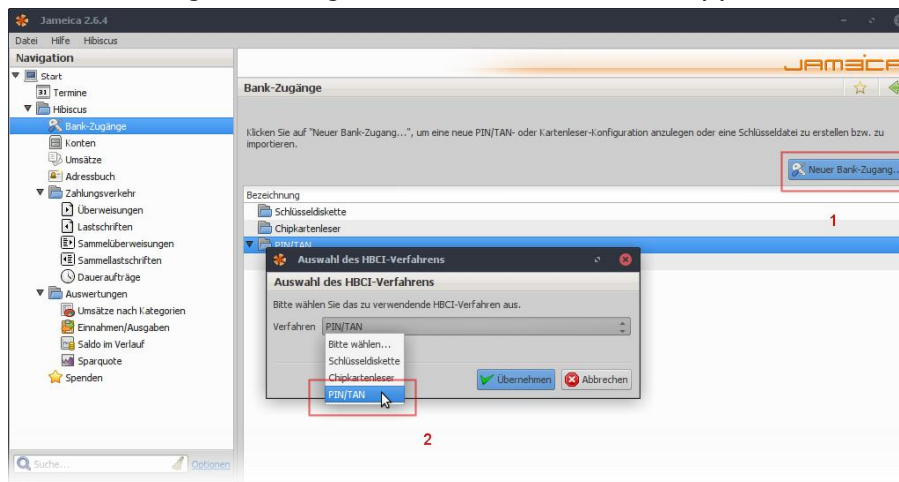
Jameica 2.6.4

Datei Hilfe Hibiscus

Navigation

Start
Termine
Hibiscus
Bank-Zugänge
Konten
Umsätze
Adressbuch
Zahlungsverkehr
Überweisungen
Lastschriften
Sammelüberweisungen
Sammellastschriften
Daueraufträge
Auswertungen
Umsätze nach Kategorien
Einnahmen/Ausgaben
Saldo im Verlauf
Sparquote
Spenden

Suche...
Optionen

JAMEICA

Bank-Zugänge

Klicken Sie auf "Neuer Bank-Zugang...", um eine neue PIN/TAN- oder Kartenleser-Konfiguration anzulegen oder eine Schlüsseldatei zu erstellen bzw. zu importieren.

Neuer Bank-Zugang...

Bezeichnung
Schlüsseldiskette
Chipkartenleser
PIN/TAN

1

Auswahl des HBCI-Verfahrens

Auswahl des HBCI-Verfahrens

Bitte wählen Sie das zu verwendende HBCI-Verfahren aus.

Verfahren PIN/TAN

Bitte wählen...
Schlüsseldiskette
Chipkartenleser
PIN/TAN

Übernehmen
Abbrechen

2